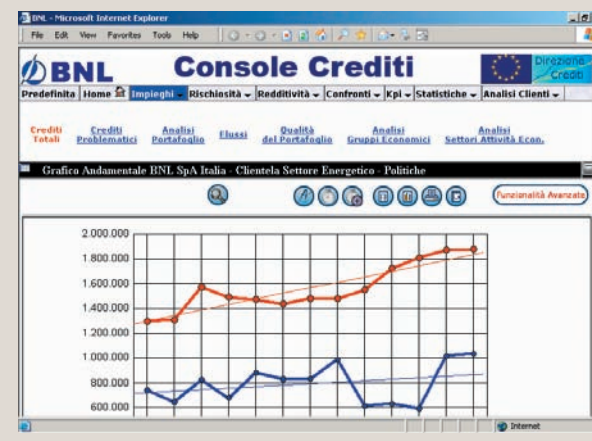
BNL - Microsoft Internet Explorer

File Edit View Favorites Tools Help

BNL Console Crediti Direzione Crediti

Predefinita Home Impieghi Rischiosità Redditività Confronti Kpi Statistiche Analisi Clienti

Crediti Totali | Crediti Problematici | Analisi Portafoglio | Flussi | Qualità del Portafoglio | Analisi Gruppi Economici | Analisi Settori Attività Econ.

Grafico Andamentale BNL SpA Italia - Clientela Settore Energetico - Politiche

Funzionalità Avanzate

2.000.000
1.800.000
1.600.000
1.400.000
1.200.000
1.000.000
800.000
600.000

Internet